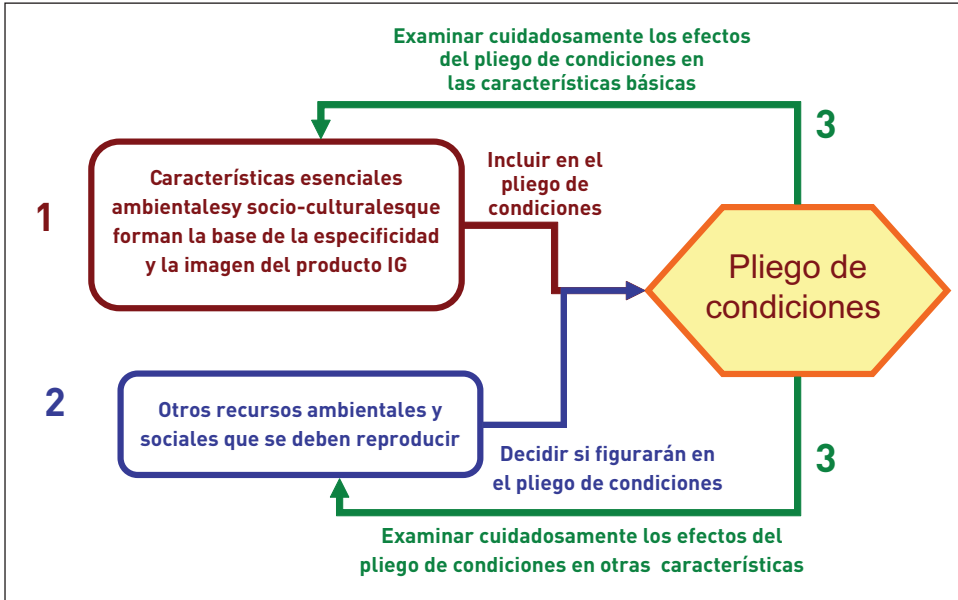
Examinar cuidadosamente los efectos del pliego de condiciones en las características básicas

3

1

Características esenciales ambientalesy socio-culturalesque forman la base de la especificidad y la imagen del producto IG

Incluir en el pliego de condiciones

Pliego de condiciones

2

Otros recursos ambientales y sociales que se deben reproducir

Decidir si figurarán en el pliego de condiciones

3

Examinar cuidadosamente los efectos del pliego de condiciones en otras características